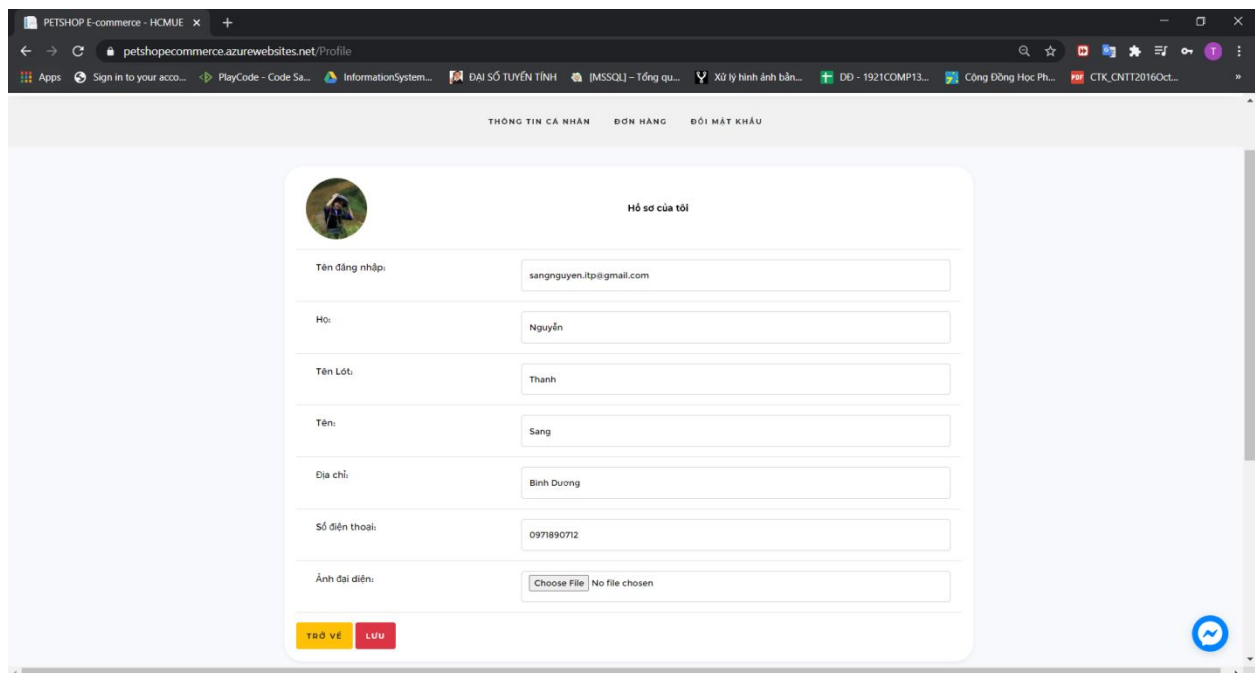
PETSHOP E-commerce - HCMUE ×

petshopecommerce.azurewebsites.net/Profile

Apps  Sign in to your acco...  PlayCode - Code Sa...  InformationSystem...  ĐẠI SỐ TUYẾN TÍNH  [MSSQL] – Tổng qu...  Xử lý hình ảnh bằn...  DD - 1921COMP13...  Cộng Đồng Học Ph...  CTK_CNTT2016Oct...

THÔNG TIN CÁ NHÂN   ĐƠN HÀNG   ĐỔI MẬT KHẨU

Hồ sơ của tôi

| | |
|---|---|
| Tên đăng nhập: | sangnguyen.itp@gmail.com |
| Họ: | Nguyễn |
| Tên Lót: | Thanh |
| Tên: | Sang |
| Địa chỉ: | Bình Dương |
| Số điện thoại: | 0971890712 |
| Ảnh đại diện: | Choose File No file chosen |

TRỞ VỀ   LƯU